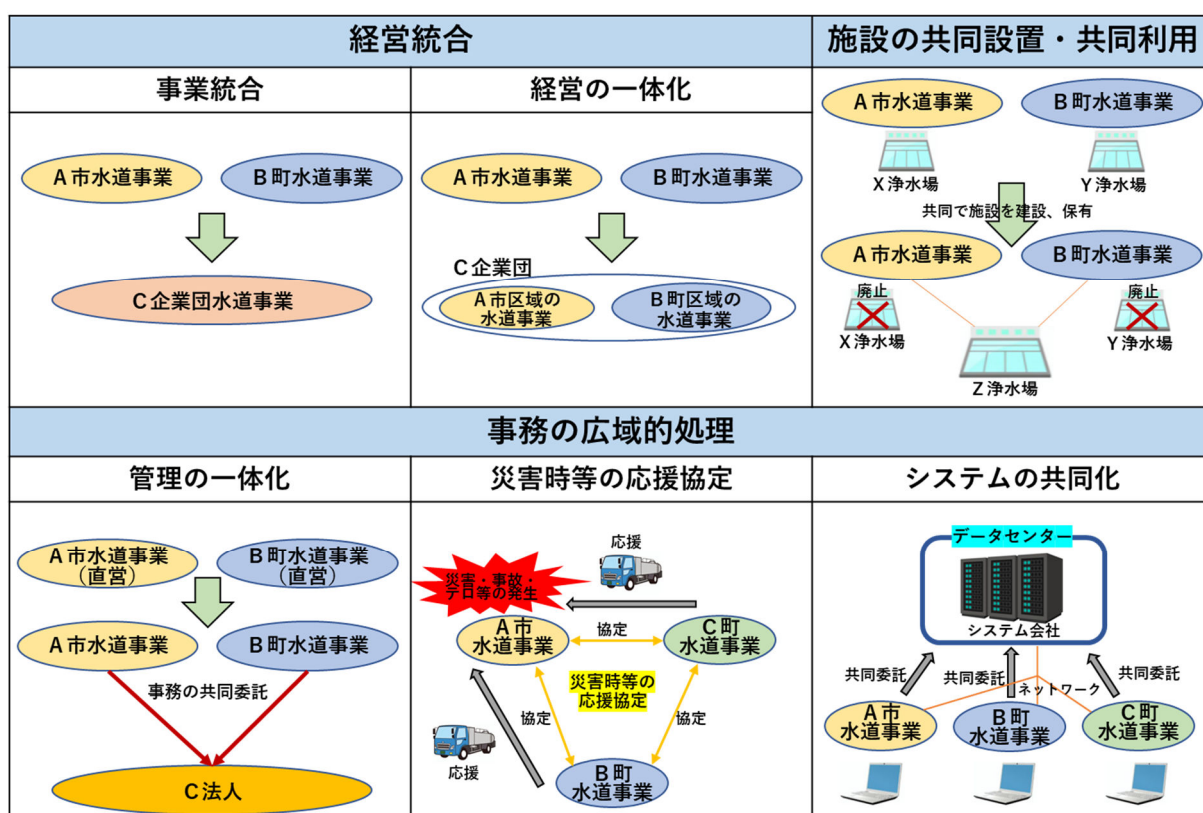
| 経営統合 | | 施設の共同設置・共同利用 |
|---|---|---|
| 事業統合 | 経営の一体化 | |
| A市水道事業 B町水道事業 C企業団水道事業 | A市水道事業 B町水道事業 C企業団 A市区域の水道事業 B町区域の水道事業 | A市水道事業 B町水道事業 X浄水場 Y浄水場 共同で施設を建設、保有 A市水道事業 B町水道事業 廃止 X浄水場 廃止 Y浄水場 Z浄水場 |

| 事務の広域的処理 | | |
|---|---|---|
| 管理の一体化 | 災害時等の応援協定 | システムの共同化 |
| A市水道事業（直営） B町水道事業（直営） A市水道事業 B町水道事業 事務の共同委託 C法人 | 応援 災害・事故・テロ等の発生 A市水道事業 協定 C町水道事業 災害時等の応援協定 協定 協定 応援 B町水道事業 | データセンター システム会社 共同委託 共同委託 共同委託 ネットワーク A市水道事業 B町水道事業 C町水道事業 |